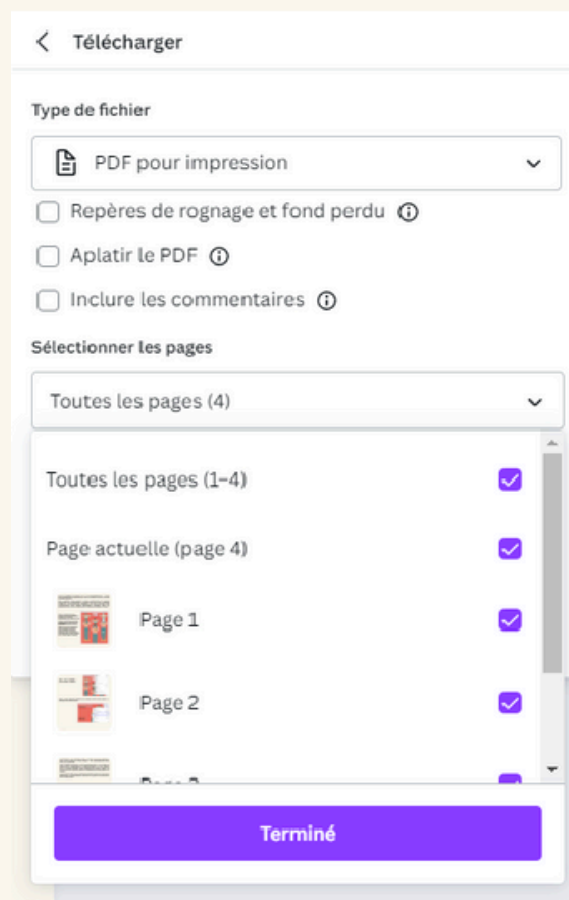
Télécharger

Type de fichier

PDF pour impression

Repères de rognage et fond perdu

Aplatir le PDF

Inclure les commentaires

Sélectionner les pages

Toutes les pages (4)

Toutes les pages (1–4)

Page actuelle (page 4)

Page 1

Page 2

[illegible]

Terminé